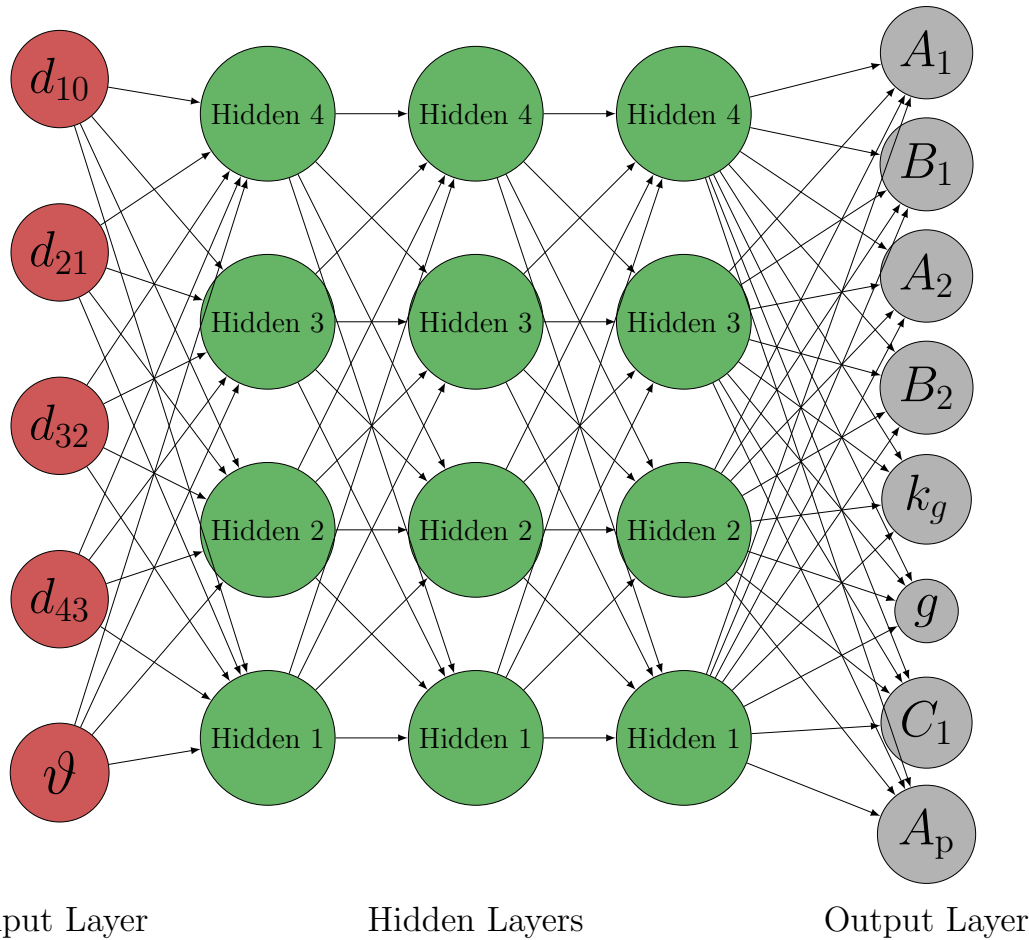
$d_{10}$
$d_{21}$
$d_{32}$
$d_{43}$
$\vartheta$

Hidden 4
Hidden 3
Hidden 2
Hidden 1

Hidden 4
Hidden 3
Hidden 2
Hidden 1

Hidden 4
Hidden 3
Hidden 2
Hidden 1

$A_1$
$B_1$
$A_2$
$B_2$
$k_g$
$g$
$C_1$
$A_\text{p}$

put Layer

Hidden Layers

Output Layer